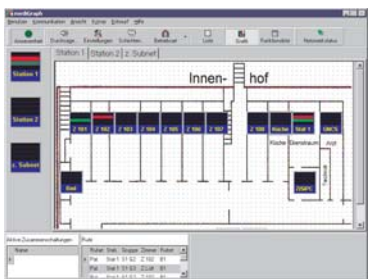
Station 1

Station 2

z. Subnet

Station 1 | Station 2 | z. Subnet

Innen- hof

Z 101 | Z 102 | Z 103 | Z 104 | Z 105 | Z 106 | Z 107 | Z 108 | Küche | Dienst | UMCS

Küche | Dienstraum | Arzt

Bad

ZSAPC

Aktive Zusammenschaltungen

Status

Ruf

| Ruhel | Stat. | Gruppe | Zimmer | Ruhel |
|---|---|---|---|---|
| Pat | Stat 1 | 51 G2 | Z 102 | 01 |
| Pat | Stat 1 | 51 G2 | Z 108 | 01 |